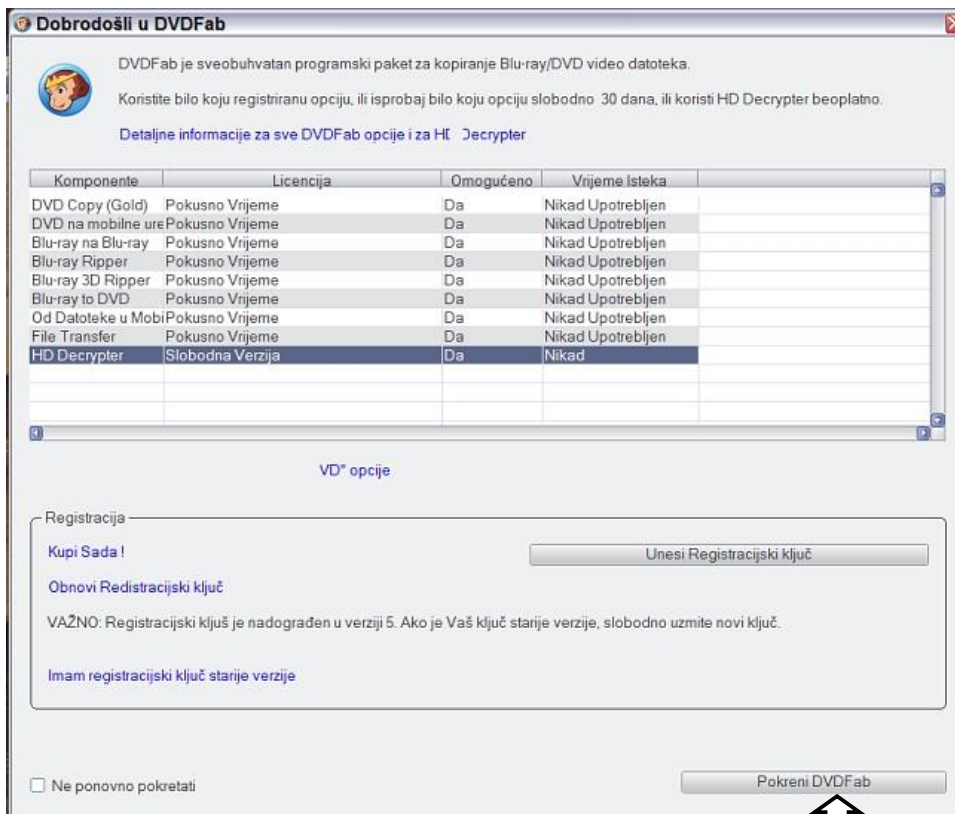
Dobrodošli u DVDFab

DVDFab je sveobuhvatan programski paket za kopiranje Blu-ray/DVD video datoteka.

Koristite bilo koju registriranu opciju, ili isprobaj bilo koju opciju slobodno 30 dana, ili koristi HD Decrypter beoplatno.

Detaljne informacije za sve DVDFab opcije i za HI Decrypter

| Komponente | Licencija | Omogućeno | Vrijeme Isteka |
|---|---|---|---|
| DVD Copy (Gold) | Pokusno Vrijeme | Da | Nikad Upotrebljen |
| DVD na mobilne ure | Pokusno Vrijeme | Da | Nikad Upotrebljen |
| Blu-ray na Blu-ray | Pokusno Vrijeme | Da | Nikad Upotrebljen |
| Blu-ray Ripper | Pokusno Vrijeme | Da | Nikad Upotrebljen |
| Blu-ray 3D Ripper | Pokusno Vrijeme | Da | Nikad Upotrebljen |
| Blu-ray to DVD | Pokusno Vrijeme | Da | Nikad Upotrebljen |
| Od Datoteke u Mobi | Pokusno Vrijeme | Da | Nikad Upotrebljen |
| File Transfer | Pokusno Vrijeme | Da | Nikad Upotrebljen |
| HD Decrypter | Slobodna Verzija | Da | Nikad |

VD" opcije

Registracija

Kupi Sada !

Unesi Registracijski ključ

Obnovi Redistracijski ključ

VAŽNO: Registracijski kljuš je nadograđen u verziji 5. Ako je Vaš ključ starije verzije, slobodno uzmite novi ključ.

Imam registracijski ključ starije verzije

Ne ponovno pokretati

Pokreni DVDFab